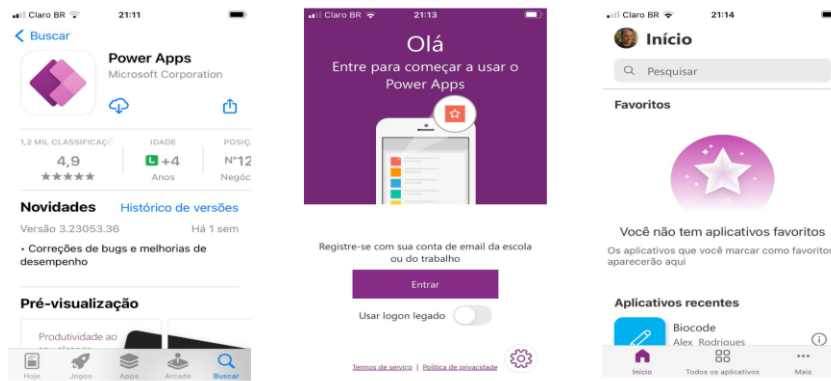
Claro BR 21:11
< Buscar
Power Apps
Microsoft Corporation
1,2 MIL CLASSIFICAÇ
4,9
★★★★★
IDADE
L +4
Anos
POSIÇ
Nº12
Negóc
Novidades
Histórico de versões
Versão 3.23053.36
Há 1 sem
• Correções de bugs e melhorias de desempenho
Pré-visualização
Produtividade ao
Hoje Jogos Apps Arcade Buscar

Claro BR 21:13
Olá
Entre para começar a usar o Power Apps
Registre-se com sua conta de email da escola ou do trabalho
Entrar
Usar logon legado
Termos de serviço | Política de privacidade

Claro BR 21:14
Início
Pesquisar
Favoritos
Você não tem aplicativos favoritos
Os aplicativos que você marcar como favoritos aparecerão aqui
Aplicativos recentes
Biocode
Alex Rodrigues
Início Todos os aplicativos Mais